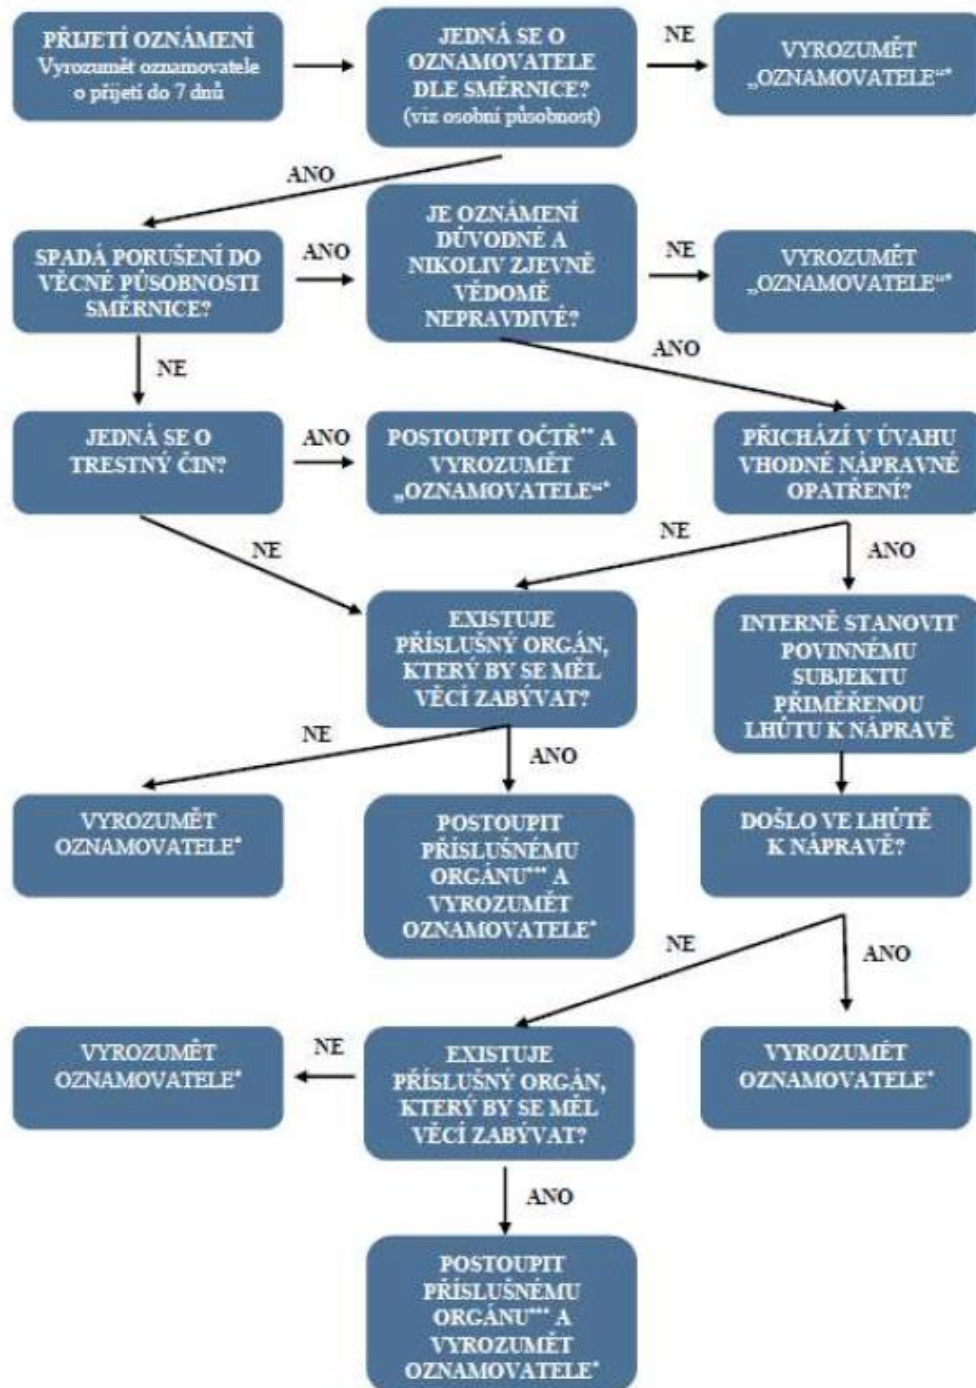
PŘIJETÍ OZNÁMENÍ
Vyrozumět oznamovatele o přijetí do 7 dnů

JEDNÁ SE O OZNAMOVATELE DLE SMĚRNICE?
(viz osobní působnost)

NE

VYROZUMĚT „OZNAMOVATELE"*

ANO

SPADÁ PORUŠENÍ DO VĚCNÉ PŮSOBNOSTI SMĚRNICE?

ANO

JE OZNÁMENÍ DŮVODNÉ A NIKOLIV ZJEVNĚ VĚDOMĚ NEPRAVDIVÉ?

NE

VYROZUMĚT „OZNAMOVATELE"*

ANO

NE

JEDNÁ SE O TRESTNÝ ČIN?

ANO

POSTOUPIT OČTŘ** A VYROZUMĚT „OZNAMOVATELE"*

PŘICHÁZÍ V ÚVAHU VHODNÉ NÁPRAVNÉ OPATŘENÍ?

NE

NE

ANO

EXISTUJE PŘÍSLUŠNÝ ORGÁN, KTERÝ BY SE MĚL VĚCÍ ZABÝVAT?

INTERNĚ STANOVIT POVINNÉMU SUBJEKTU PŘIMĚŘENOU LHŮTU K NÁPRAVĚ

NE

ANO

VYROZUMĚT OZNAMOVATELE*

POSTOUPIT PŘÍSLUŠNÉMU ORGÁNU*** A VYROZUMĚT OZNAMOVATELE*

DOŠLO VE LHŮTĚ K NÁPRAVĚ?

NE

ANO

VYROZUMĚT OZNAMOVATELE*

NE

EXISTUJE PŘÍSLUŠNÝ ORGÁN, KTERÝ BY SE MĚL VĚCÍ ZABÝVAT?

VYROZUMĚT OZNAMOVATELE*

ANO

POSTOUPIT PŘÍSLUŠNÉMU ORGÁNU*** A VYROZUMĚT OZNAMOVATELE*